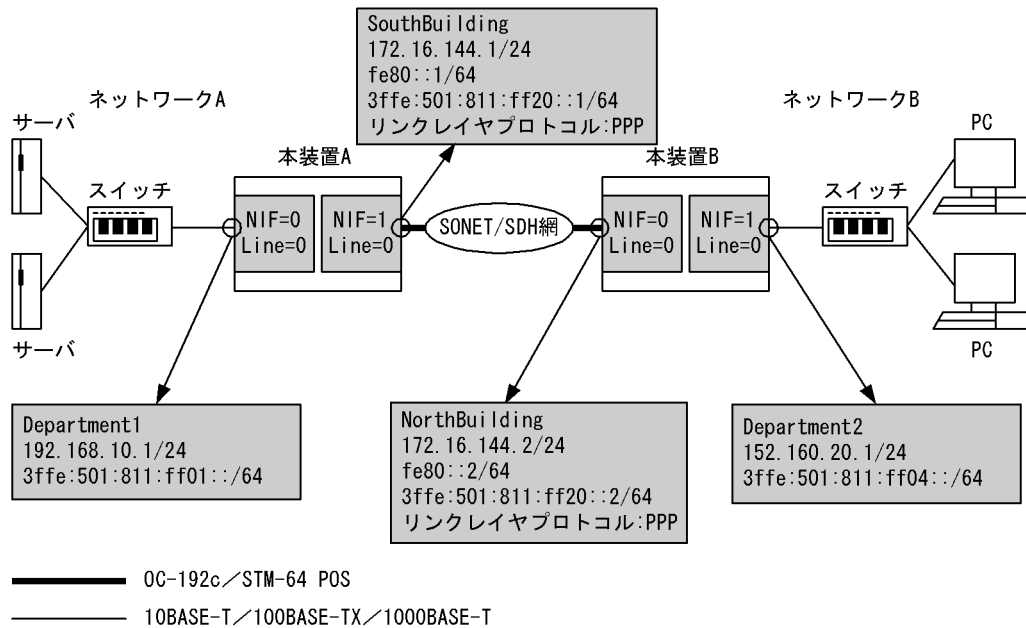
SouthBuilding
172.16.144.1/24
fe80::1/64
3ffe:501:811:ff20::1/64
リンクレイヤプロトコル:PPP

ネットワークA

ネットワークB

サーバ

スイッチ

本装置A

NIF=0
Line=0

NIF=1
Line=0

SONET/SDH網

本装置B

NIF=0
Line=0

NIF=1
Line=0

スイッチ

PC

サーバ

PC

Department1
192.168.10.1/24
3ffe:501:811:ff01::/64

NorthBuilding
172.16.144.2/24
fe80::2/64
3ffe:501:811:ff20::2/64
リンクレイヤプロトコル:PPP

Department2
152.160.20.1/24
3ffe:501:811:ff04::/64

OC-192c／STM-64 POS

10BASE-T／100BASE-TX／1000BASE-T